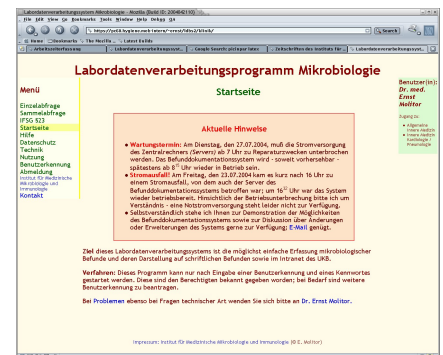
Labordatenverarbeitungssystem Mikrobiologie - Mozilla {Build ID: 2004042110}

File Edit View Go Bookmarks Tools Window Help Debug QA

https://ys03.hygiene.uni-tuebingen/~ernst/labs/lab/

Search

Home Bookmarks The Mozilla... Latest Builds

Arbeitsunterlagen... Labordatenverarbeitungs... Google Search: picture labo... Zeitschriften des Instituts für... Labordatenverarbeitungs...

Labordatenverarbeitungsprogramm Mikrobiologie

Menü

Einzelabfrage
Sammelabfrage
IFSG §23
Startseite
Hilfe
Datenschutz
Technik
Nutzung
Benutzerkennung
Abmeldung
Institut für Medizinische Mikrobiologie und Immunologie
Kontakt

Startseite

Aktuelle Hinweise

Wartungstermin: Am Dienstag, den 27.07.2004, muß die Stromversorgung des Zentralrechners (Servers) ab 7 Uhr zu Reparaturzwecken unterbrochen werden. Das Befunddokumentationssystem wird - soweit vorhersehbar - spätestens ab 8$^{30}$ Uhr wieder in Betrieb sein.

Stromausfall! Am Freitag, den 23.07.2004 kam es kurz nach 16 Uhr zu einem Stromausfall, von dem auch der Server des Befunddokumentationssystems betroffen war; um 16$^{52}$ Uhr war das System wieder betriebsbereit. Hinsichtlich der Betriebsunterbrechung bitte ich um Verständnis - eine Notstromversorgung steht leider nicht zur Verfügung.

Selbstverständlich stehe ich Ihnen zur Demonstration der Möglichkeiten des Befunddokumentationssystems sowie zur Diskussion über Änderungen oder Erweiterungen des Systems gerne zur Verfügung: E-Mail genügt.

Ziel dieses Labordatenverarbeitungssystems ist die möglichst einfache Erfassung mikrobiologischer Befunde und deren Darstellung auf schriftlichen Befunden sowie im Intranet des UKB.

Verfahren: Dieses Programm kann nur nach Eingabe einer Benutzerkennung und eines Kennwortes gestartet werden. Diese sind den Berechtigten bekannt gegeben worden; bei Bedarf sind weitere Benutzerkennung zu beantragen.

Bei Problemen ebenso bei Fragen technischer Art wenden Sie sich bitte an Dr. Ernst Molitor.

Impressum: Institut für Medizinische Mikrobiologie und Immunologie (© E. Molitor)

Benutzer(in): Dr. med. Ernst Molitor

Zugang zu:
Allgemeine Innere Medizin
Innere Medizin Kardiologie / Pneumologie